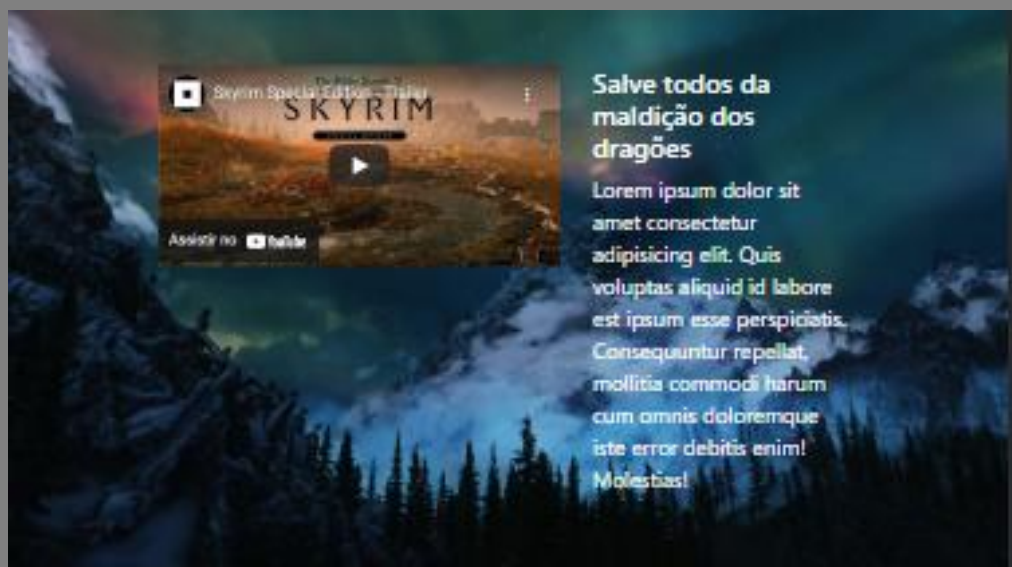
Skyrim Special Edition – Trailer

The Elder Scrolls V

SKYRIM

Assistir no YouTube

Salve todos da maldição dos dragões

Lorem ipsum dolor sit amet consectetur adipisicing elit. Quis voluptas aliquid id labore est ipsum esse perspiciatis. Consequuntur repellat, mollitia commodi harum cum omnis doloremque iste error debitis enim! Molestias!